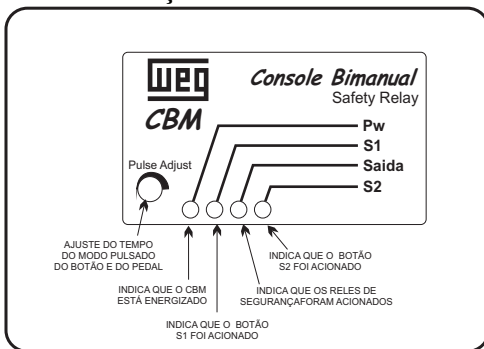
WEG

CBM

Console Bimanual

Safety Relay

Pw

S1

Saida

S2

Pulse Adjust

AJUSTE DO TEMPO DO MODO PULSADO DO BOTÃO E DO PEDAL

INDICA QUE O CBM ESTÁ ENERGIZADO

INDICA QUE O BOTÃO S1 FOI ACIONADO

INDICA QUE OS RELES DE SEGURANÇAFORAM ACIONADOS

INDICA QUE O BOTÃO S2 FOI ACIONADO